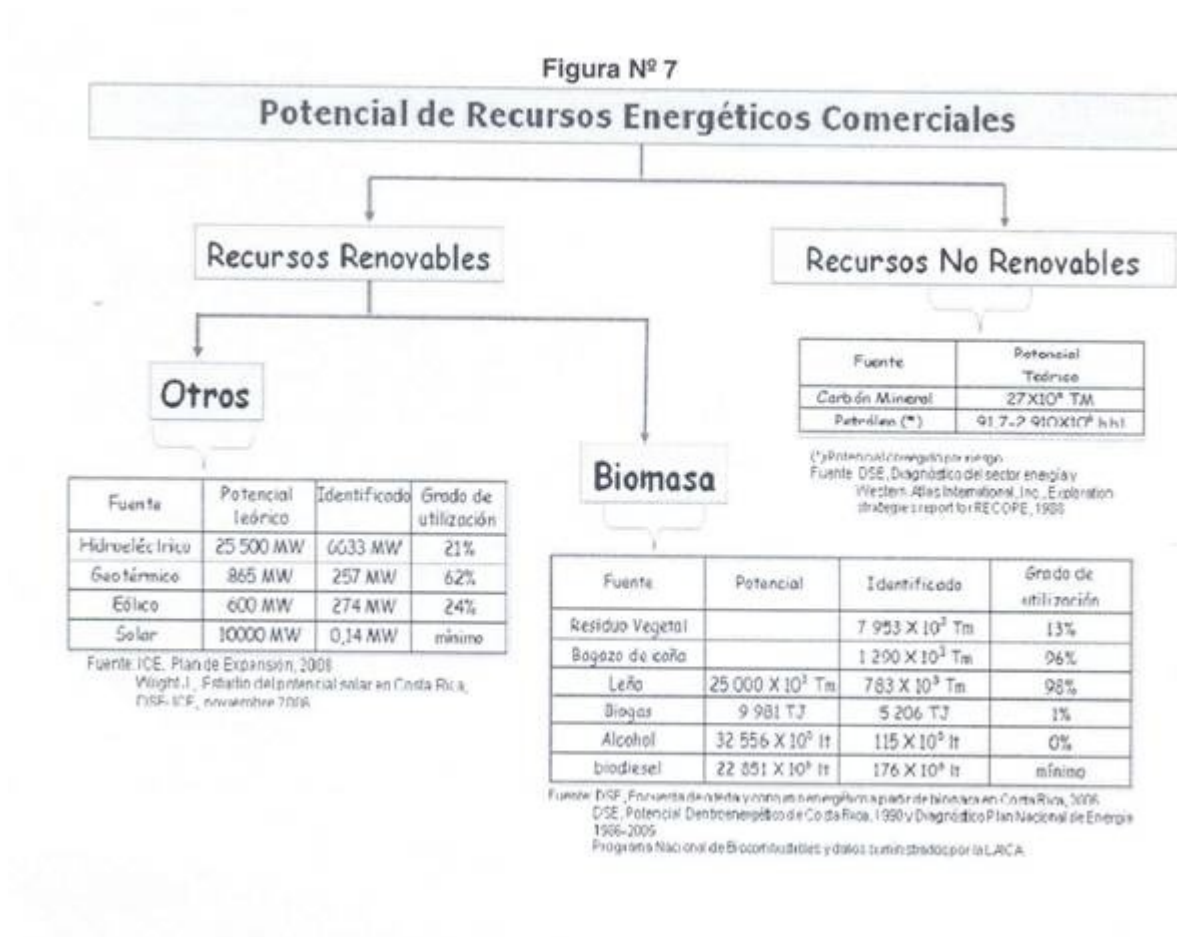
Figura Nº 7

Potencial de Recursos Energéticos Comerciales

Recursos Renovables

Recursos No Renovables

| Fuente | Potencial Teórico |
|---|---|
| Carbón Mineral | 27X10⁶ TM |
| Petróleo (*) | 91.7-2 910X10⁶ bbl |

(*) Potencial corregido por riesgo
Fuente: DSE, Diagnóstico del sector energía y Western Atlas International, Inc., Exploration strategies report for RECOPE, 1988

Otros

| Fuente | Potencial teórico | Identificado | Grado de utilización |
|---|---|---|---|
| Hidroeléctrico | 25 500 MW | 6633 MW | 21% |
| Geotérmico | 865 MW | 257 MW | 62% |
| Eólico | 600 MW | 274 MW | 24% |
| Solar | 10000 MW | 0,14 MW | mínimo |

Fuente: ICE, Plan de Expansión, 2008
Wright J., Estudio del potencial solar en Costa Rica, DSE-ICE, noviembre 2006

Biomasa

| Fuente | Potencial | Identificado | Grado de utilización |
|---|---|---|---|
| Residuo Vegetal | | 7 953 X 10³ Tm | 13% |
| Bagazo de caña | | 1 290 X 10³ Tm | 96% |
| Leña | 25 000 X 10³ Tm | 783 X 10³ Tm | 98% |
| Biogas | 9 981 TJ | 5 206 TJ | 1% |
| Alcohol | 32 556 X 10⁵ lt | 115 X 10⁵ lt | 0% |
| biodiesel | 22 851 X 10⁶ lt | 176 X 10⁶ lt | mínimo |

Fuente: DSE, Encuesta de oferta y consumo energético a partir de biomasa en Costa Rica, 2006
DSE, Potencial Dendroenergético de Costa Rica, 1990 y Diagnóstico Plan Nacional de Energía 1986-2005
Programa Nacional de Biocombustibles y datos suministrados por la LAICA